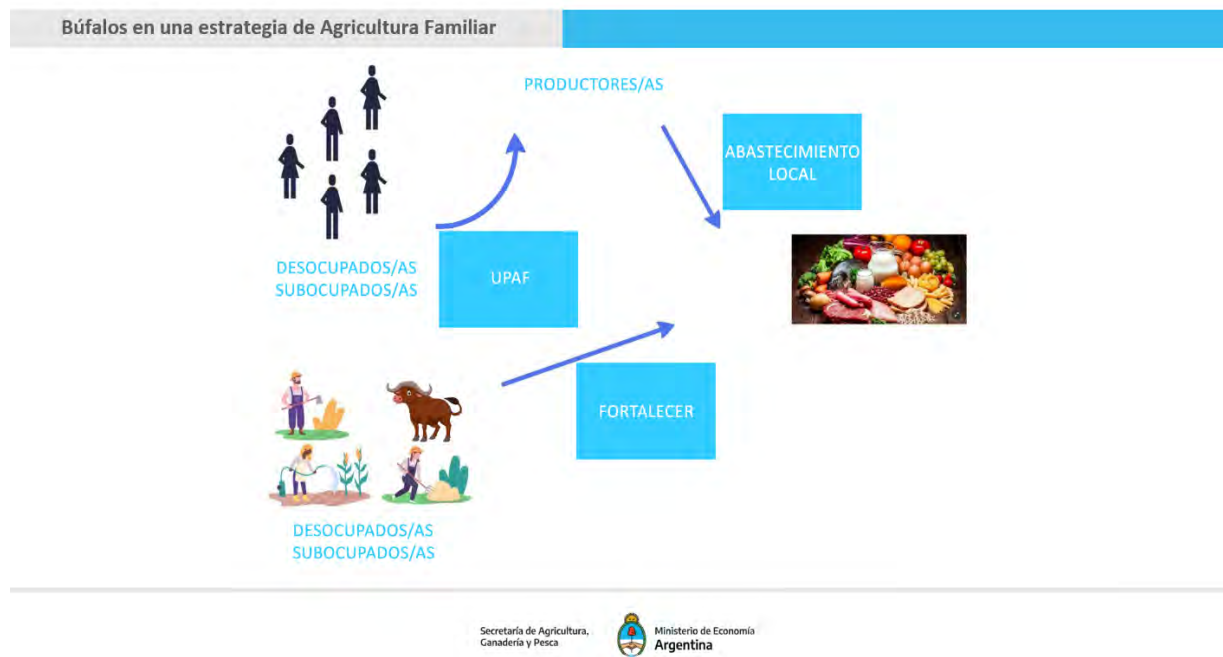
Búfalos en una estrategia de Agricultura Familiar

PRODUCTORES/AS

ABASTECIMIENTO LOCAL

DESOCUPADOS/AS
SUBOCUPADOS/AS

UPAF

FORTALECER

DESOCUPADOS/AS
SUBOCUPADOS/AS

Secretaría de Agricultura, Ganadería y Pesca

Ministerio de Economía
Argentina